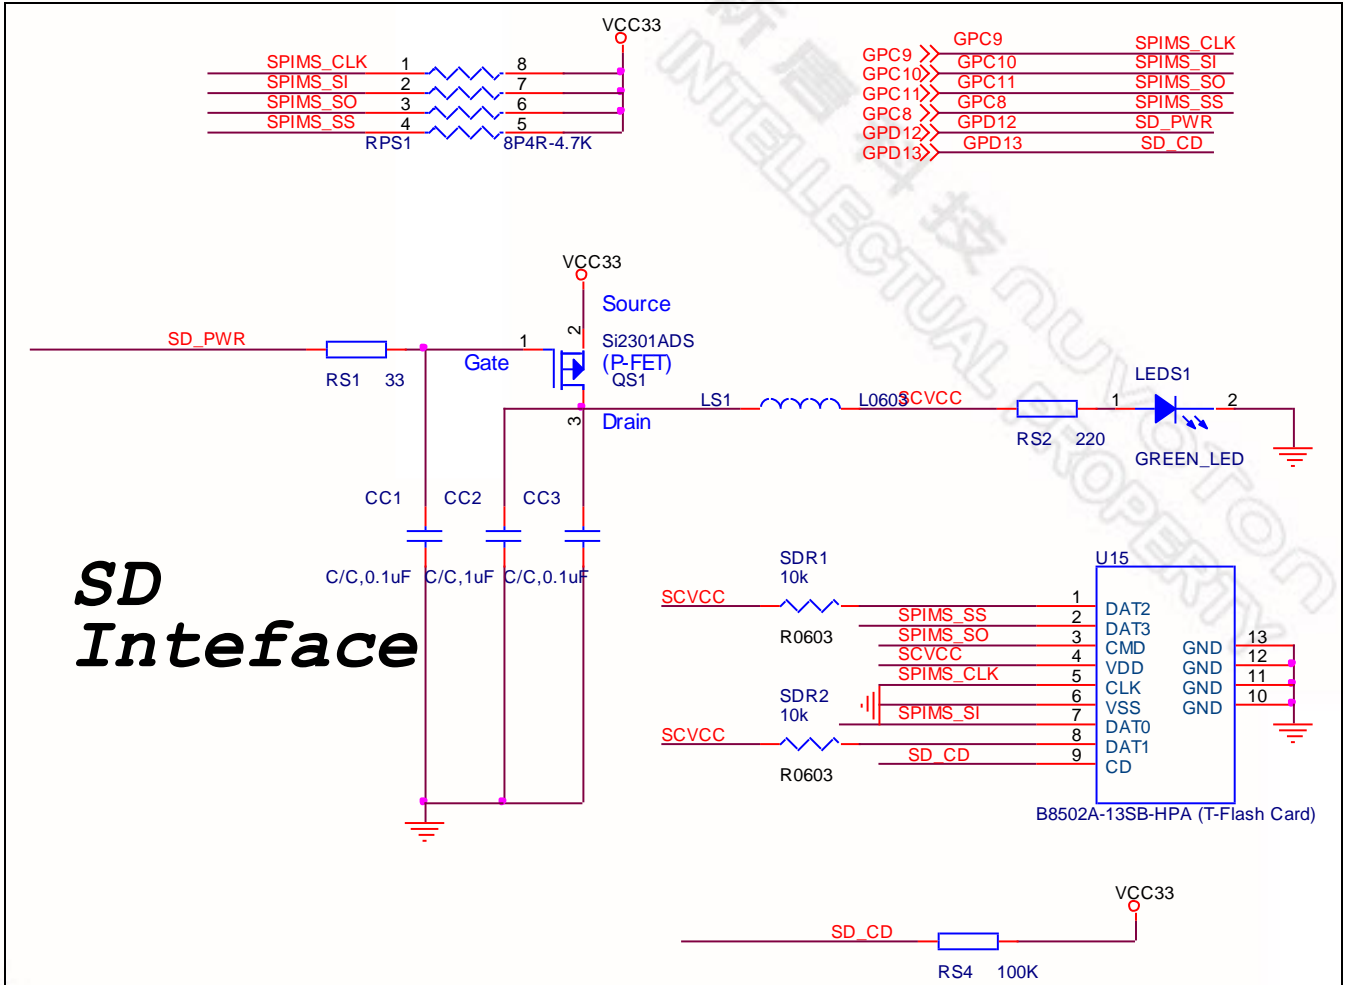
VCC33

SPIMS_CLK 1 8
SPIMS_SI 2 7
SPIMS_SO 3 6
SPIMS_SS 4 5
RPS1 8P4R-4.7K

GPC9 GPC9 SPIMS_CLK
GPC10 GPC10 SPIMS_SI
GPC11 GPC11 SPIMS_SO
GPC8 GPC8 SPIMS_SS
GPD12 GPD12 SD_PWR
GPD13 GPD13 SD_CD

VCC33
Source
SD_PWR
2
1
Si2301ADS
(P-FET)
QS1
RS1 33
Gate
3
Drain
LS1
L0603
SCVCC
LEDS1
1
2
RS2 220
GREEN_LED

CC1 CC2 CC3
C/C,0.1uF C/C,1uF C/C,0.1uF

SD
Inteface

SDR1
10k
SCVCC
R0603
U15
1 DAT2
SPIMS_SS 2 DAT3
SPIMS_SO 3 CMD
SCVCC 4 VDD
SPIMS_CLK 5 CLK
6 VSS
SPIMS_SI 7 DAT0
8 DAT1
SD_CD 9 CD
GND 13
GND 12
GND 11
GND 10
SDR2
10k
SCVCC
R0603
B8502A-13SB-HPA (T-Flash Card)

VCC33
SD_CD
RS4 100K

INTELLECTUAL PROPERTY NUVOTON